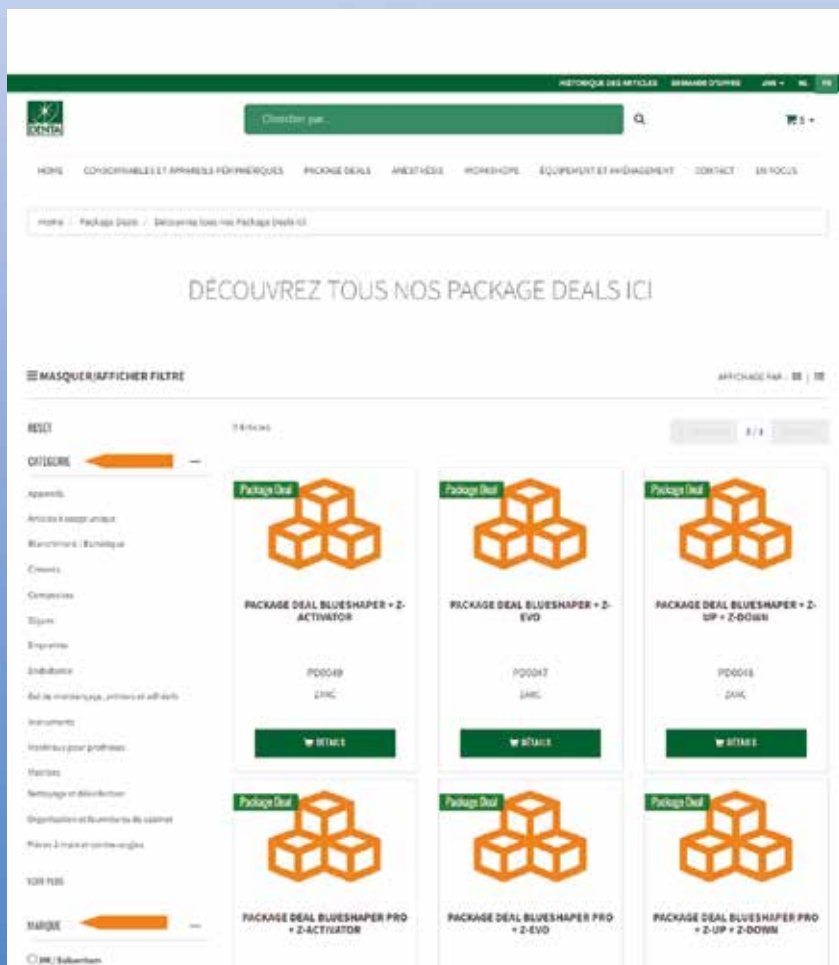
HISTORIQUE DES ARTICLES DEMANDE D'OFFRE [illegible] NL FR

DENTAL

Chercher par...

HOME CONSOMMABLES ET APPAREILS PÉRIPHÉRIQUES PACKAGE DEALS ANESTHÉSIE WORKSHOPS ÉQUIPEMENT ET AMÉNAGEMENT CONTACT EN FOCUS

Home / Package Deals / Découvrez tous nos Package Deals ici

DÉCOUVREZ TOUS NOS PACKAGE DEALS ICI

MASQUER/AFFICHER FILTRE

AFFICHAGE PAR :

RESET

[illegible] Articles

1 / 4

CATÉGORIE

Appareils
Articles à usage unique
Blanchiment / Esthétique
Ciments
Composites
Digues
Empreintes
Endodontie
Gel de mordançage, primers et adhésifs
Instruments
Matériaux pour prothèses
Matrices
Nettoyage et désinfection
Organisation et fournitures de cabinet
Pièces à main et contre-angles

VOIR PLUS

MARQUE

3M / Solventum

Package Deal
PACKAGE DEAL BLUESHAPER + Z-ACTIVATOR
PD0049
ZARC
DÉTAILS

Package Deal
PACKAGE DEAL BLUESHAPER + Z-EVO
PD0047
ZARC
DÉTAILS

Package Deal
PACKAGE DEAL BLUESHAPER + Z-UP + Z-DOWN
PD0048
ZARC
DÉTAILS

Package Deal
PACKAGE DEAL BLUESHAPER PRO + Z-ACTIVATOR

Package Deal
PACKAGE DEAL BLUESHAPER PRO + Z-EVO

Package Deal
PACKAGE DEAL BLUESHAPER PRO + Z-UP + Z-DOWN